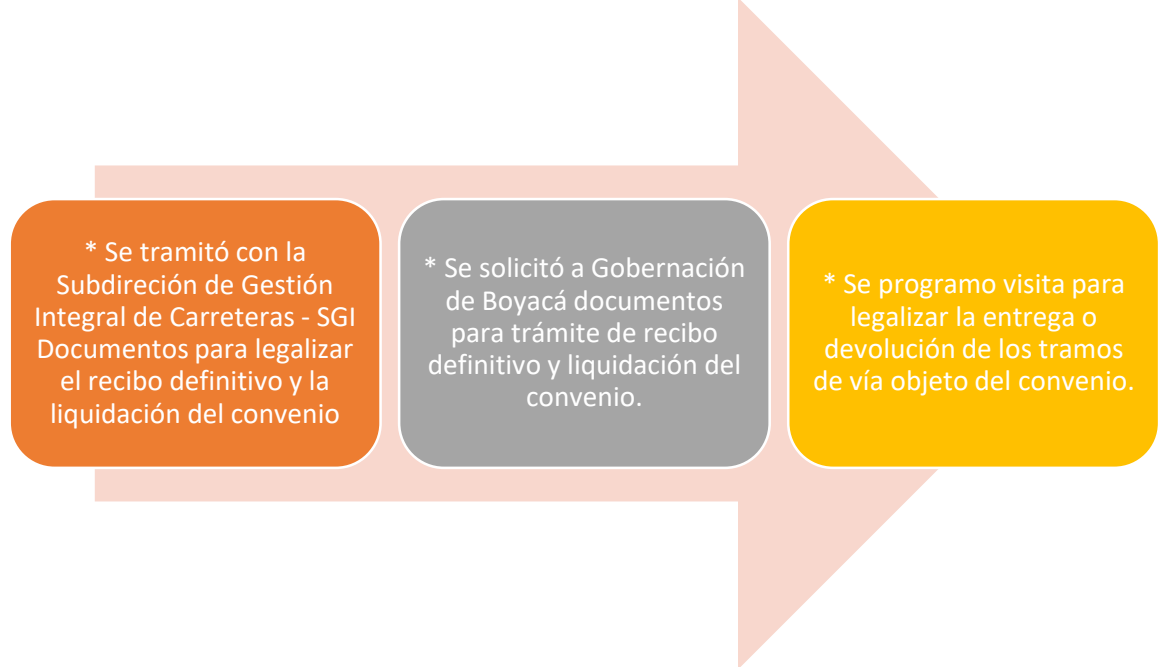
* Se tramitó con la Subdireción de Gestión Integral de Carreteras - SGI Documentos para legalizar el recibo definitivo y la liquidación del convenio

* Se solicitó a Gobernación de Boyacá documentos para trámite de recibo definitivo y liquidación del convenio.

* Se programo visita para legalizar la entrega o devolución de los tramos de vía objeto del convenio.